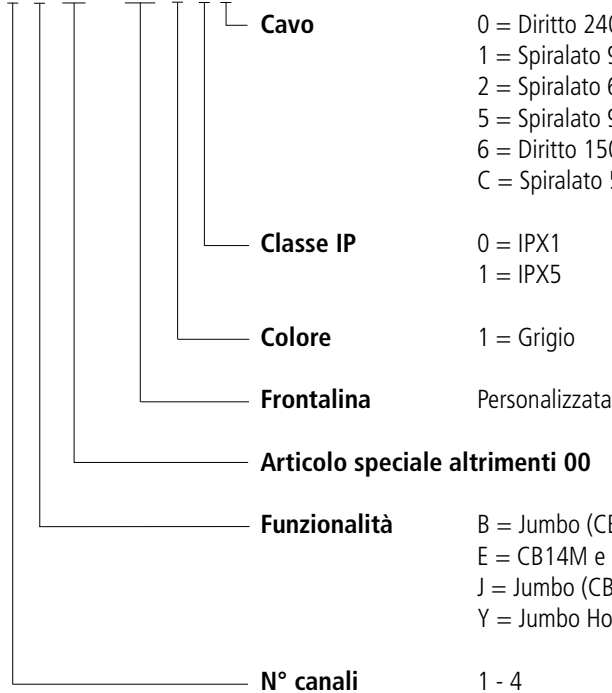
Cavo
0 = Diritto 240
1 = Spiralato 9
2 = Spiralato 6
5 = Spiralato 9
6 = Diritto 150
C = Spiralato 5

Classe IP
0 = IPX1
1 = IPX5

Colore
1 = Grigio

Frontalina
Personalizzata

Articolo speciale altrimenti 00

Funzionalità
B = Jumbo (CB
E = CB14M e
J = Jumbo (CB
Y = Jumbo Ho

N° canali
1 - 4